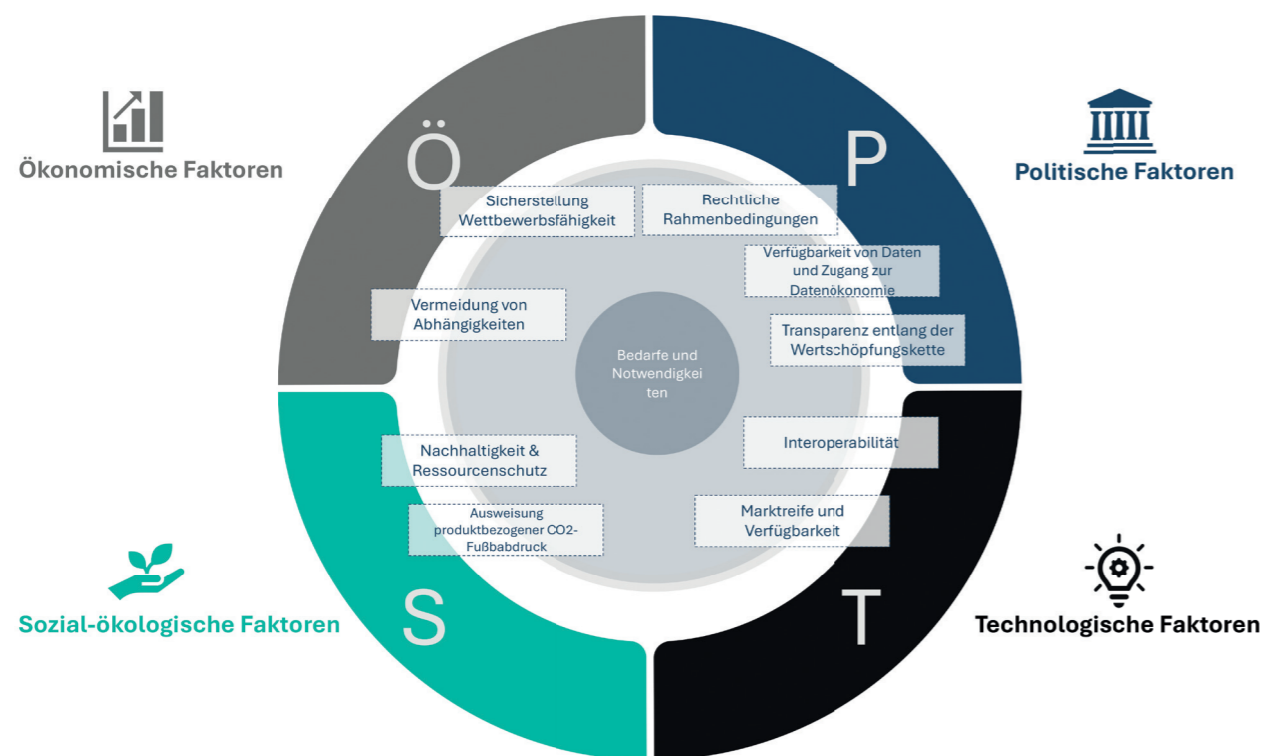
Ökonomische Faktoren

Ö

Sicherstellung Wettbewerbsfähigkeit

Vermeidung von Abhängigkeiten

Politische Faktoren

P

Rechtliche Rahmenbedingungen

Verfügbarkeit von Daten und Zugang zur Datenökonomie

Transparenz entlang der Wertschöpfungskette

Bedarfe und Notwendigkeiten

Sozial-ökologische Faktoren

S

Nachhaltigkeit & Ressourcenschutz

Ausweisung produktbezogener CO2-Fußbabdruck

Technologische Faktoren

T

Interoperabilität

Marktreife und Verfügbarkeit